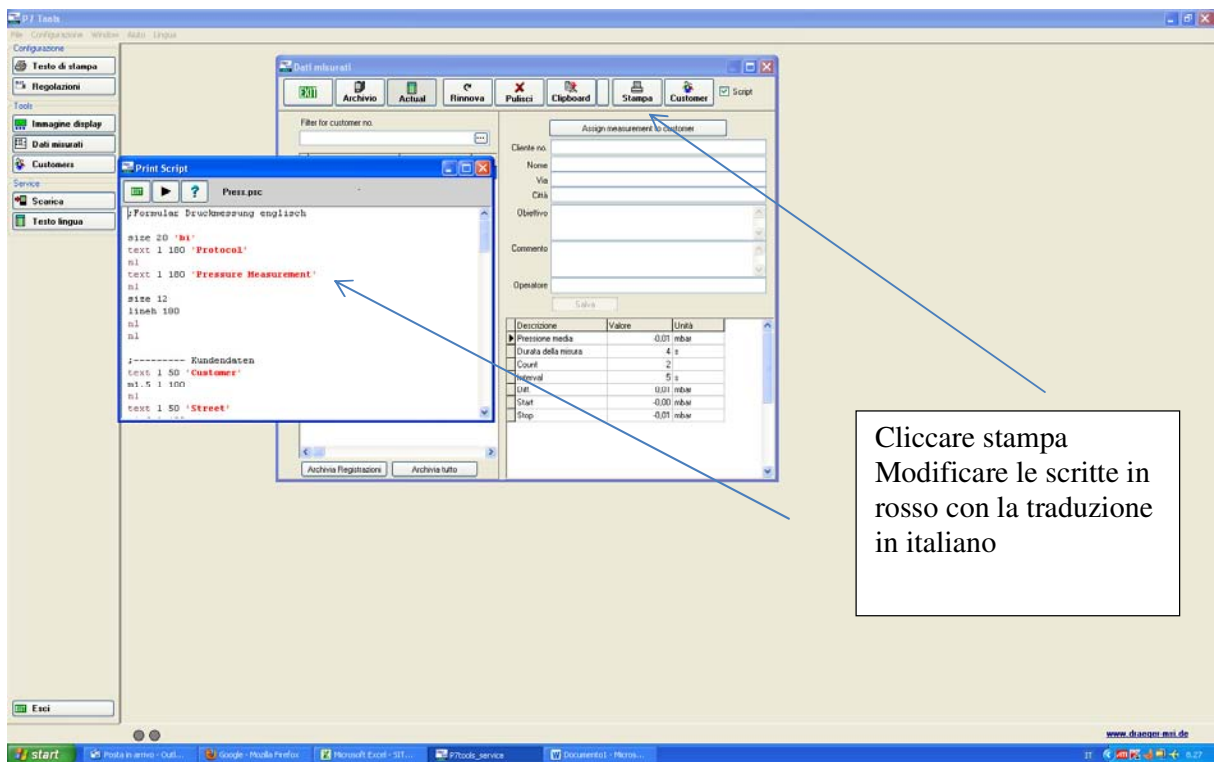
P7 Tools
File Configurazione Window Aiuto Lingua

Configurazione
Testo di stampa
Regolazioni
Tools
Immagine display
Dati misurati
Customers
Service
Scarica
Testo lingua

Dati misurati
EXIT
Archivio
Actual
Rinnova
Pulisci
Clipboard
Stampa
Customer
Script

Filter for customer no.

Assign measurement to customer
Cliente no.
Nome
Via
Città
Obiettivo
Commento
Operatore
Salva

| Descrizione | Valore | Unità |
|---|---|---|
| Pressione media | -0,01 | mbar |
| Durata della misura | 4 | s |
| Count | 2 | |
| Interval | 5 | s |
| Diff. | 0,01 | mbar |
| Start | -0,00 | mbar |
| Stop | -0,01 | mbar |

Archivia Registrazioni
Archivia tutto

Print Script
Press.psc
;Formular Druckmessung englisch

size 20 'bi'
text 1 180 'Protocol'
nl
text 1 180 'Pressure Measurement'
nl
size 12
lineh 100
nl
nl

;--------- Kundendaten
text 1 50 'Customer'
m1.5 1 100
nl
text 1 50 'Street'

Cliccare stampa
Modificare le scritte in rosso con la traduzione in italiano

Esci

www.draeger-msi.de

start
Posta in arrivo - Outl...
Google - Mozilla Firefox
Microsoft Excel - SIT...
P7tools_service
Documento1 - Micros...
IT
8.27